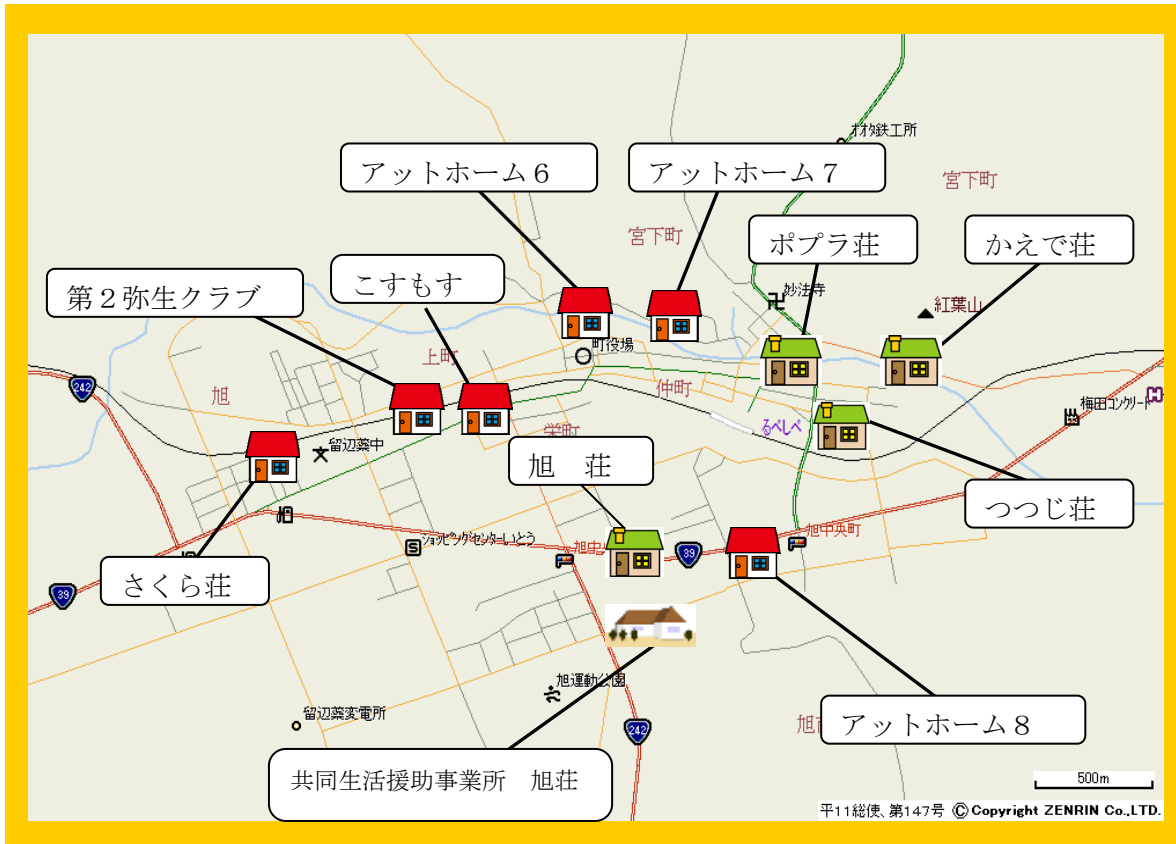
オオタ鉄工所

宮下町

アットホーム６

アットホーム７

宮下町

ポプラ荘

かえで荘

第２弥生クラブ

こすもす

妙法寺

紅葉山

町役場

上町

242

旭

仲町

梅田コンクリート

るべしべ

留辺蘂中

栄町

旭　荘

つつじ荘

旭中央町

ショッピングセンターいとう

旭中

39

さくら荘

39

旭運動公園

留辺蘂変電所

旭

アットホーム８

242

共同生活援助事業所　旭荘

500m

平11総使、第147号 © Copyright ZENRIN Co.,LTD.